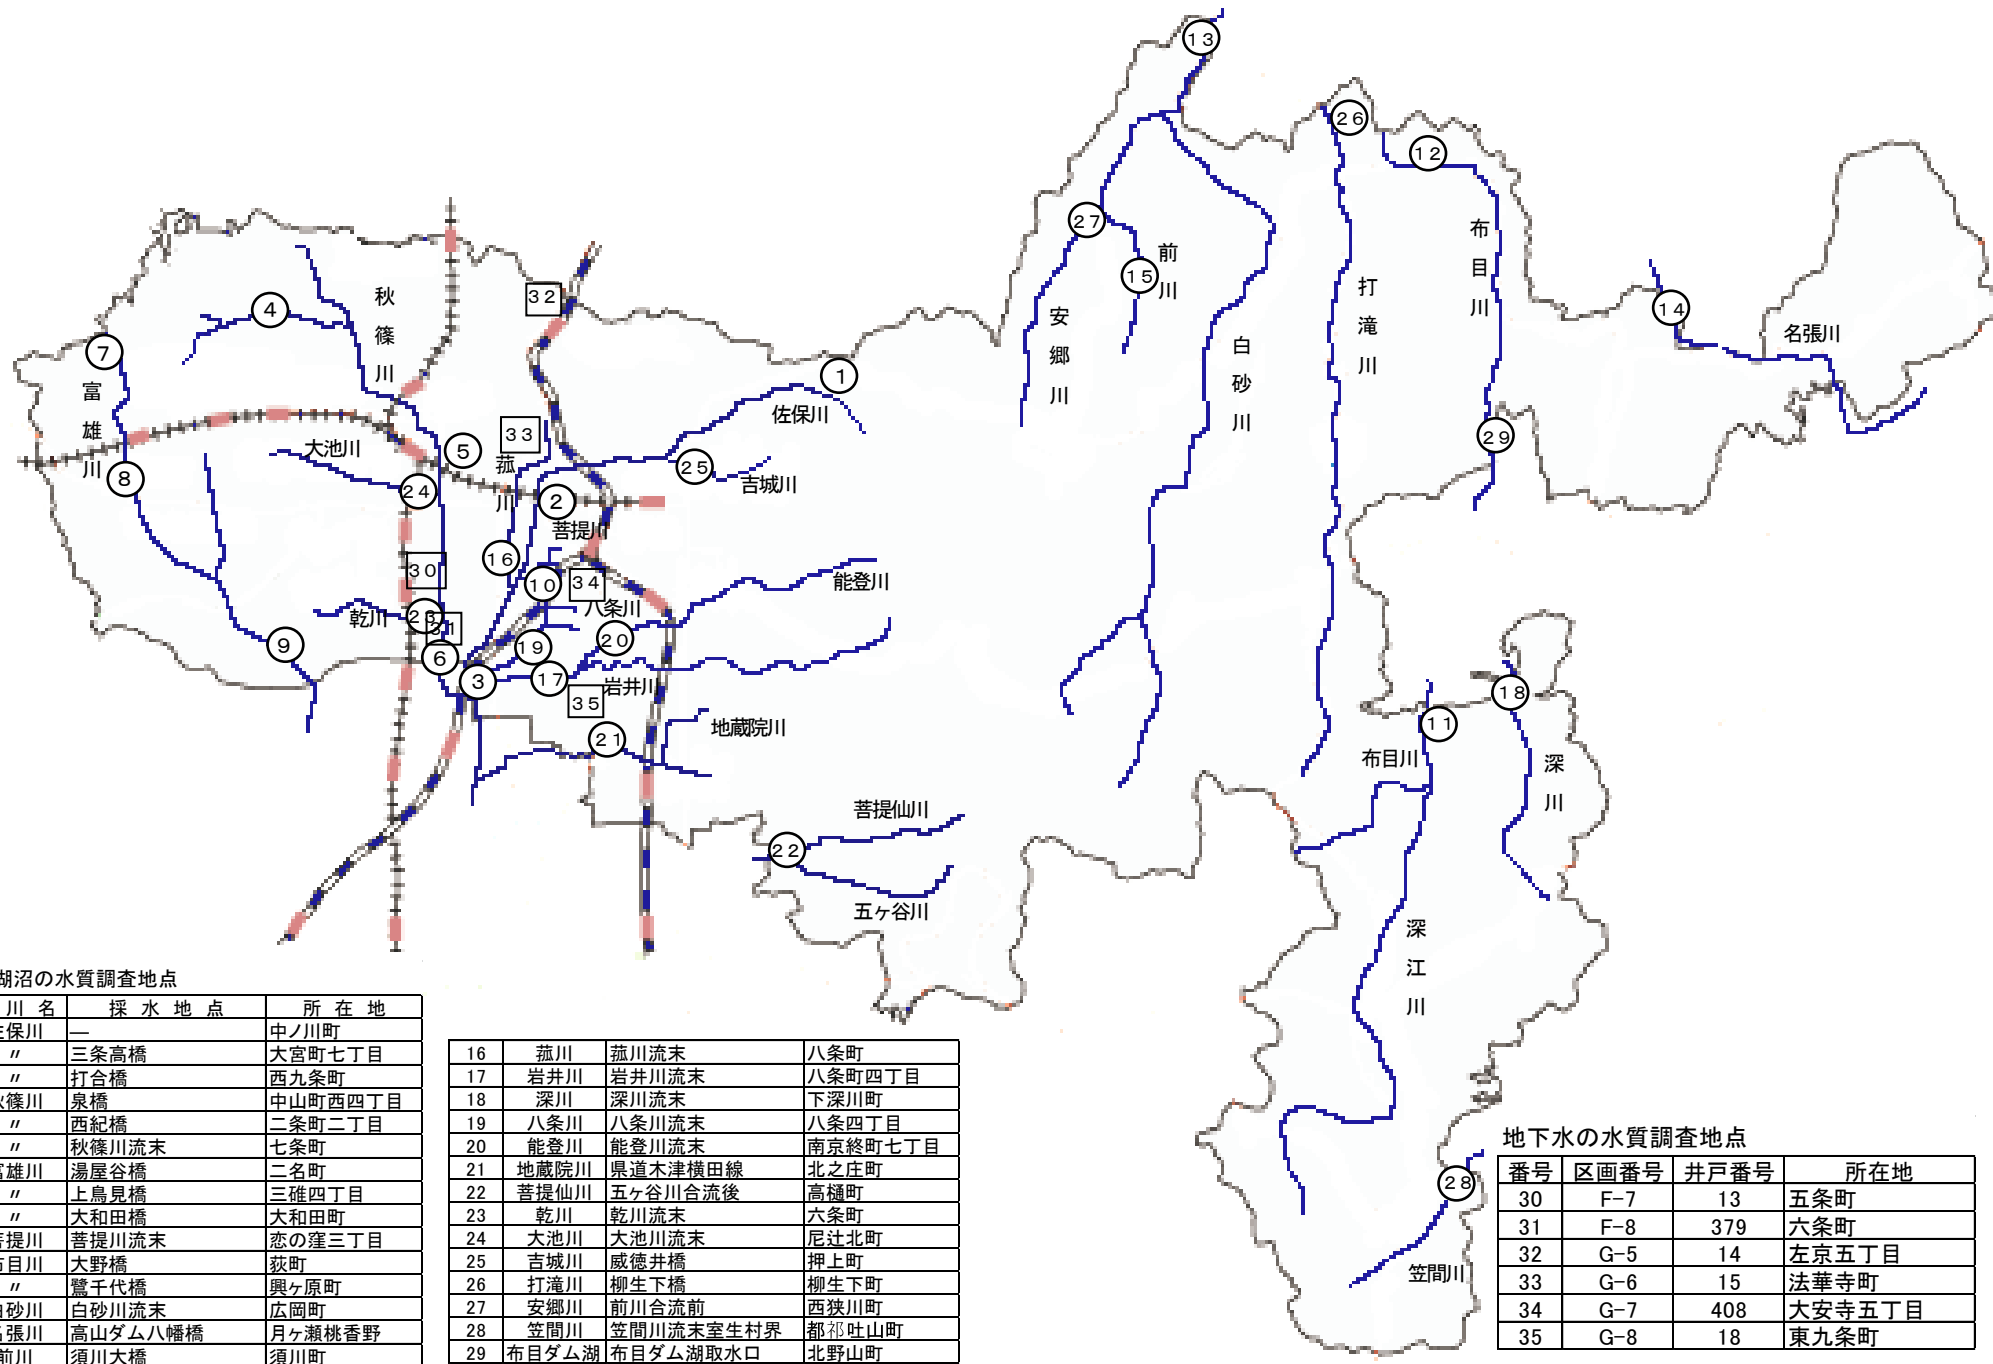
１３
２６
１２
２７
前
川
１５
布
目
川
安
郷
川
白
砂
川
打
滝
川
１４
名張川
秋
篠
川
３２
４
７
富
雄
川
１
佐保川
２９
５
３３
菰
川
大池川
２４
８
２５
吉城川
２
菩提川
１６
３０
１０
３４
能登川
八条川
乾川
２３
３１
９
６
２０
１９
３
１７
岩井川
３５
地蔵院川
２１
１８
１１
布目川
深
川
菩提仙川
２２
五ヶ谷川
深
江
川
２８
笠間川

湖沼の水質調査地点
| 川 名 | 採 水 地 点 | 所 在 地 |
|---|---|---|
| 佐保川 | — | 中ノ川町 |
| 〃 | 三条高橋 | 大宮町七丁目 |
| 〃 | 打合橋 | 西九条町 |
| 秋篠川 | 泉橋 | 中山町西四丁目 |
| 〃 | 西紀橋 | 二条町二丁目 |
| 〃 | 秋篠川流末 | 七条町 |
| 富雄川 | 湯屋谷橋 | 二名町 |
| 〃 | 上鳥見橋 | 三碓四丁目 |
| 〃 | 大和田橋 | 大和田町 |
| 菩提川 | 菩提川流末 | 恋の窪三丁目 |
| 布目川 | 大野橋 | 荻町 |
| 〃 | 鷺千代橋 | 興ヶ原町 |
| 白砂川 | 白砂川流末 | 広岡町 |
| 名張川 | 高山ダム八幡橋 | 月ヶ瀬桃香野 |
| 前川 | 須川大橋 | 須川町 |

| 16 | 菰川 | 菰川流末 | 八条町 |
|---|---|---|---|
| 17 | 岩井川 | 岩井川流末 | 八条町四丁目 |
| 18 | 深川 | 深川流末 | 下深川町 |
| 19 | 八条川 | 八条川流末 | 八条四丁目 |
| 20 | 能登川 | 能登川流末 | 南京終町七丁目 |
| 21 | 地蔵院川 | 県道木津横田線 | 北之庄町 |
| 22 | 菩提仙川 | 五ヶ谷川合流後 | 高樋町 |
| 23 | 乾川 | 乾川流末 | 六条町 |
| 24 | 大池川 | 大池川流末 | 尼辻北町 |
| 25 | 吉城川 | 威徳井橋 | 押上町 |
| 26 | 打滝川 | 柳生下橋 | 柳生下町 |
| 27 | 安郷川 | 前川合流前 | 西狭川町 |
| 28 | 笠間川 | 笠間川流末室生村界 | 都祁吐山町 |
| 29 | 布目ダム湖 | 布目ダム湖取水口 | 北野山町 |

地下水の水質調査地点
| 番号 | 区画番号 | 井戸番号 | 所在地 |
|---|---|---|---|
| 30 | F-7 | 13 | 五条町 |
| 31 | F-8 | 379 | 六条町 |
| 32 | G-5 | 14 | 左京五丁目 |
| 33 | G-6 | 15 | 法華寺町 |
| 34 | G-7 | 408 | 大安寺五丁目 |
| 35 | G-8 | 18 | 東九条町 |